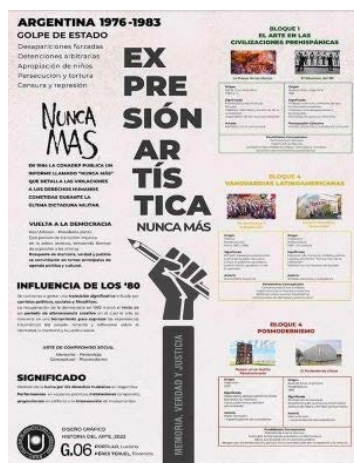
ARGENTINA 1976-1983
GOLPE DE ESTADO
Desapariciones forzadas
Detenciones arbitrarias
Apropiación de niños
Persecución y tortura
Censura y represión

NUNCA MAS

EN 1984 LA CONADEP PUBLICA UN INFORME LLAMADO "NUNCA MÁS" QUE DETALLA LAS VIOLACIONES A LOS DERECHOS HUMANOS COMETIDAS DURANTE LA ÚLTIMA DICTADURA MILITAR.

VUELTA A LA DEMOCRACIA
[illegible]

INFLUENCIA DE LOS '80
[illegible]

ARTE DE COMPROMISO SOCIAL
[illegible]

SIGNIFICADO
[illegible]

DISEÑO GRÁFICO
HISTORIA DEL ARTE 2022
G.06 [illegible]

EX
PRE
SIÓN
AR
TÍS
TICA
NUNCA MÁS

MEMORIA, VERDAD Y JUSTICIA

BLOQUE 1
EL ARTE EN LAS CIVILIZACIONES PREHISPÁNICAS
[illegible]

BLOQUE 4
VANGUARDIAS LATINOAMERICANAS
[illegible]

BLOQUE 4
POSMODERNISMO
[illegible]